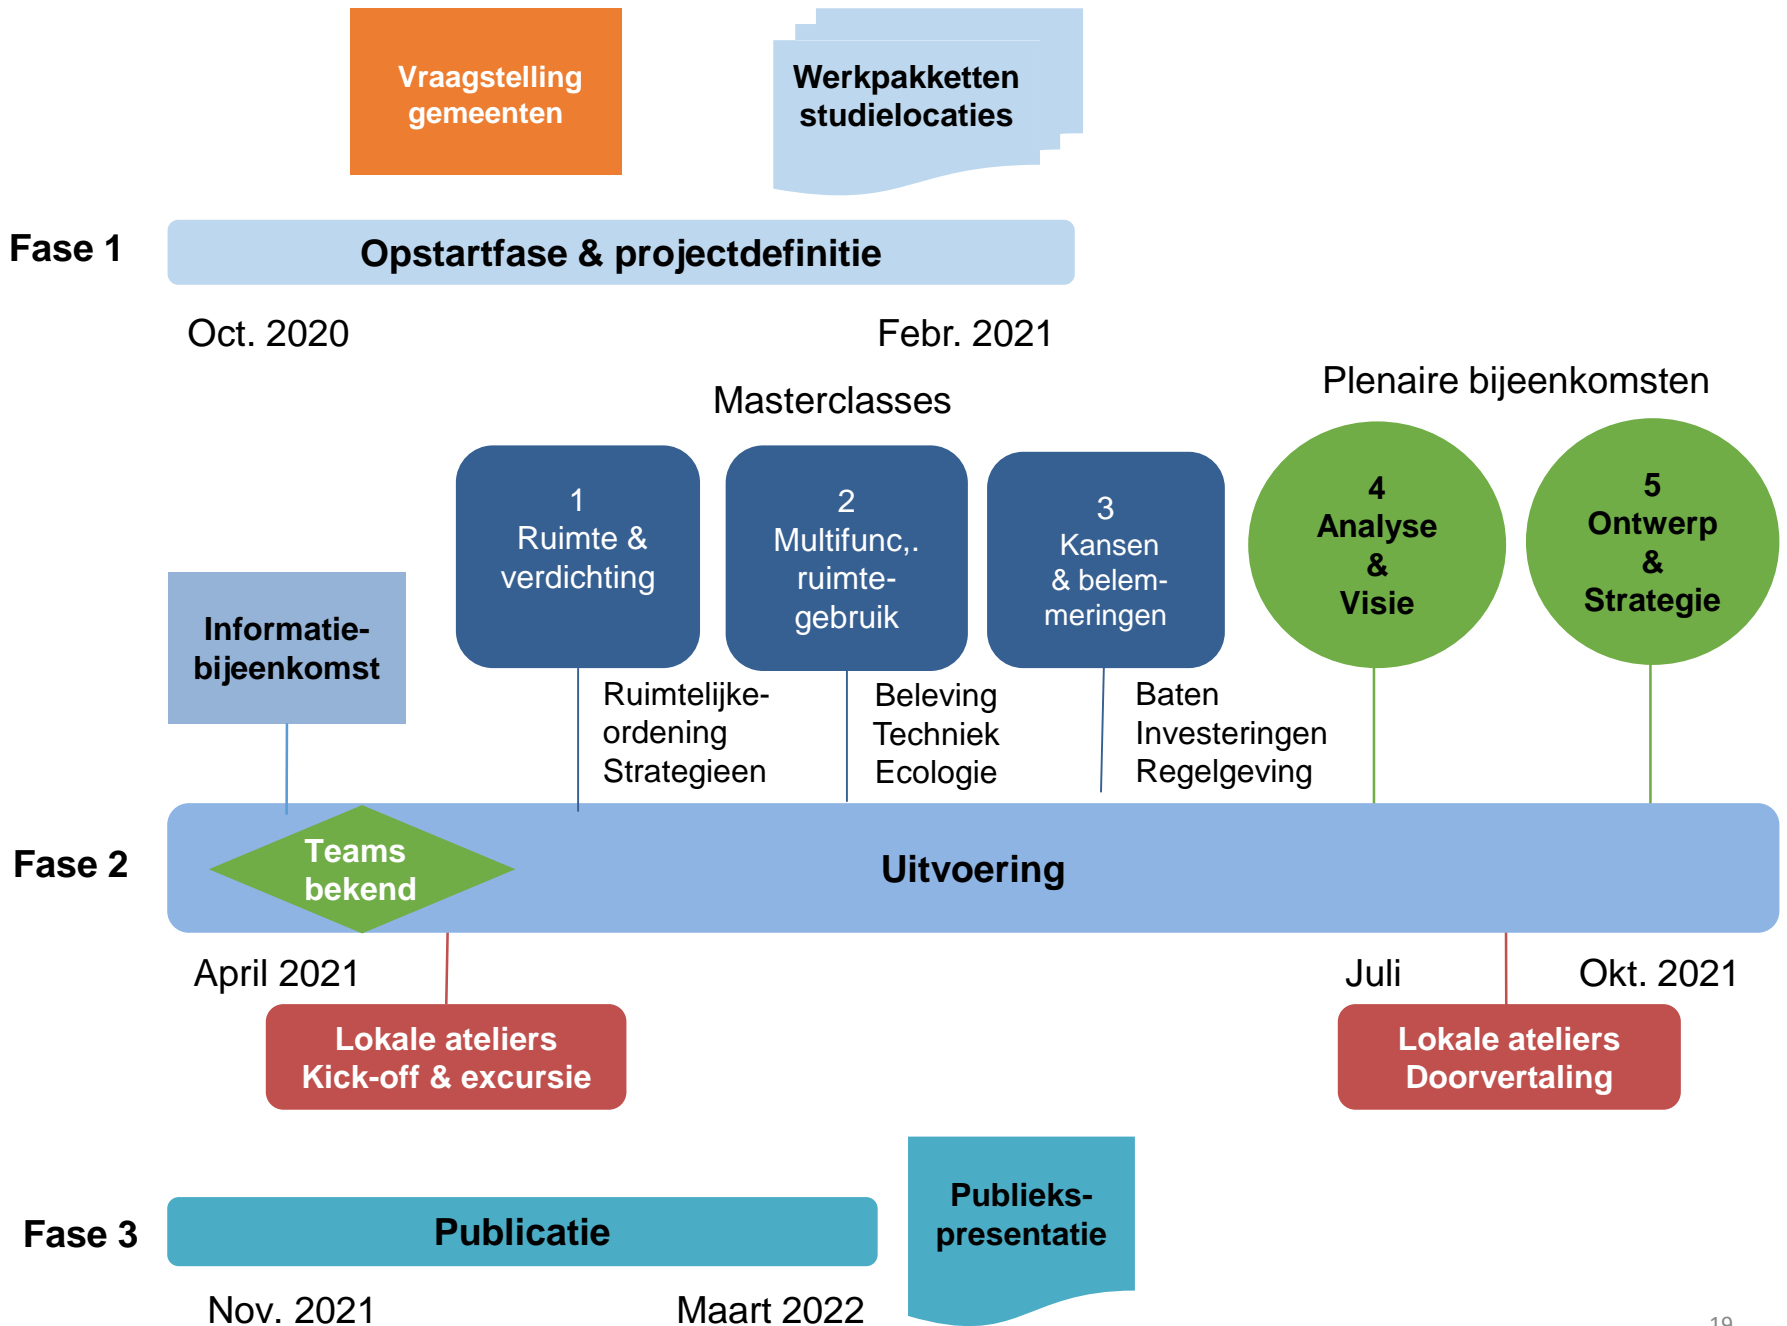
Vraagstelling gemeenten

Werkpakketten studielocaties

Fase 1

Opstartfase & projectdefinitie

Oct. 2020

Febr. 2021

Masterclasses

Plenaire bijeenkomsten

1
Ruimte & verdichting

2
Multifunc,. ruimtegebruik

3
Kansen & belemmeringen

4
Analyse
&
Visie

5
Ontwerp
&
Strategie

Informatiebijeenkomst

Ruimtelijkeordening
Strategieen

Beleving
Techniek
Ecologie

Baten
Investeringen
Regelgeving

Fase 2

Teams bekend

Uitvoering

April 2021

Juli

Okt. 2021

Lokale ateliers
Kick-off & excursie

Lokale ateliers
Doorvertaling

Fase 3

Publicatie

Publiekspresentatie

Nov. 2021

Maart 2022

19